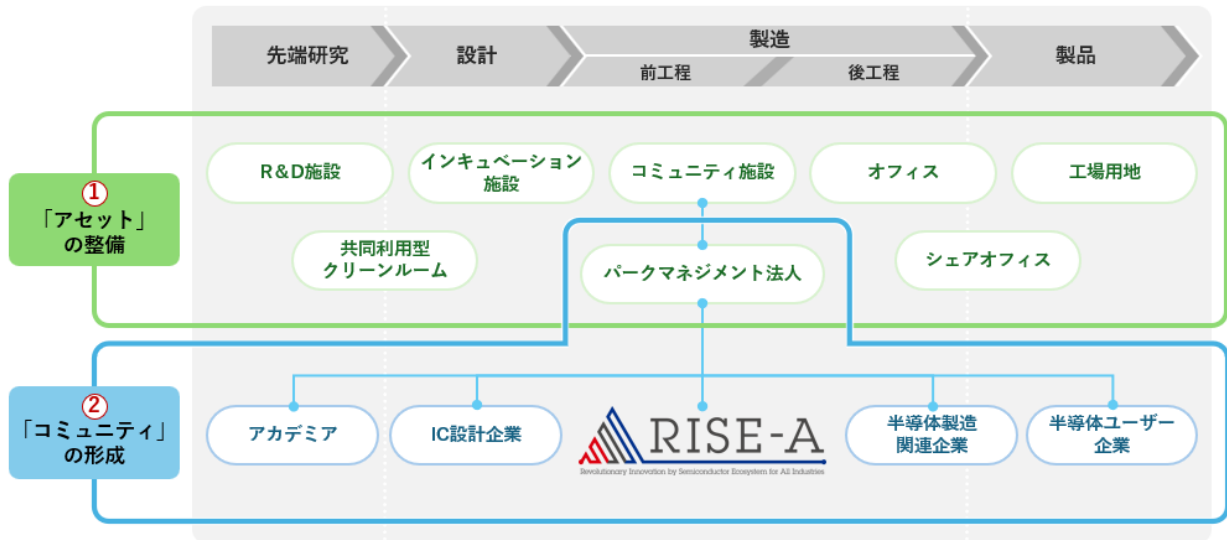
先端研究
設計
製造
前工程
後工程
製品

①
「アセット」
の整備

R&D施設
インキュベーション施設
コミュニティ施設
オフィス
工場用地
共同利用型クリーンルーム
パークマネジメント法人
シェアオフィス

②
「コミュニティ」
の形成

アカデミア
IC設計企業
RISE-A
Revolutionary Innovation by Semiconductor Ecosystem for All Industries
半導体製造関連企業
半導体ユーザー企業